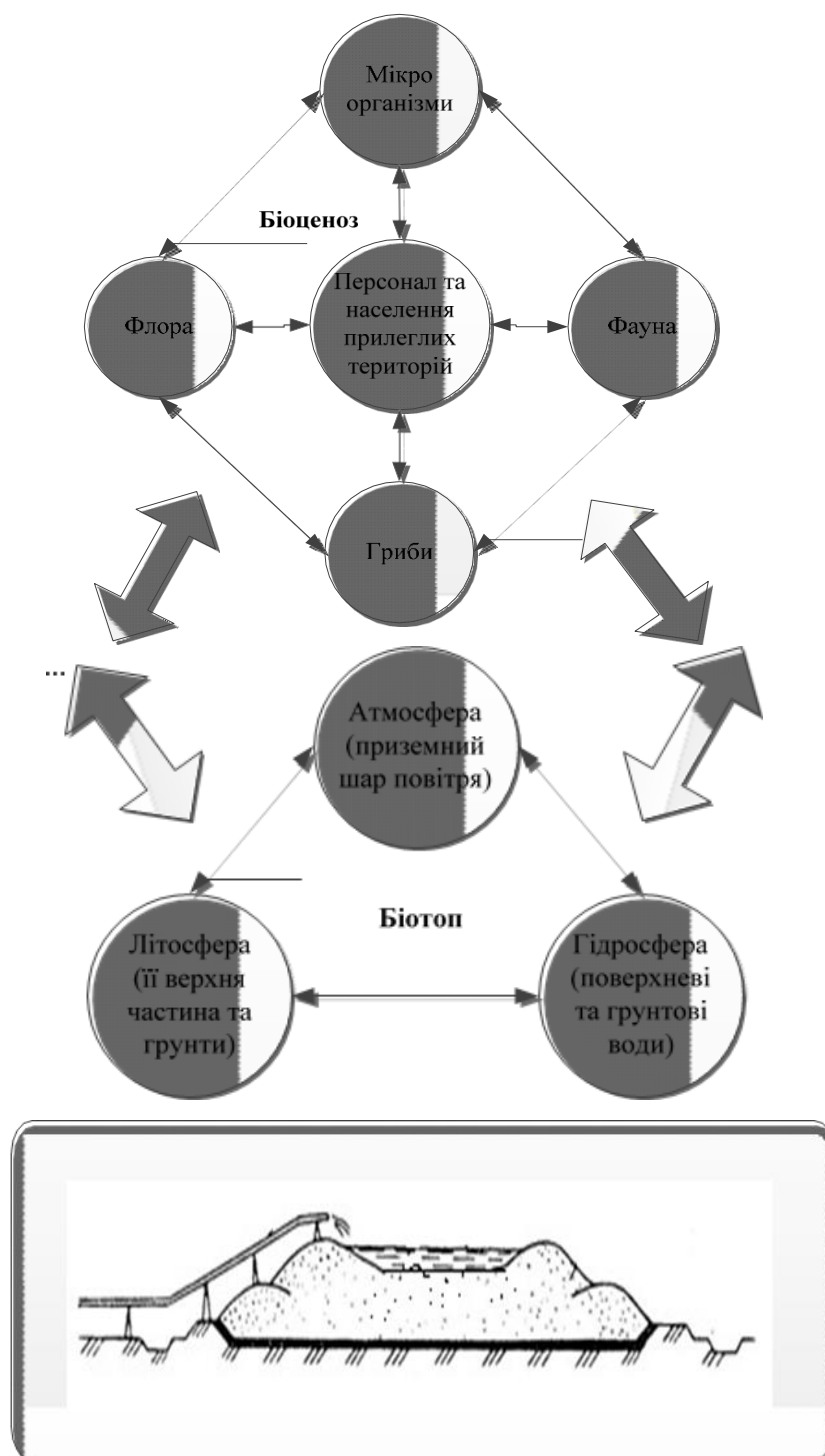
Мікро організми

Біоценоз

Флора

Персонал та населення прилеглих територій

Фауна

Гриби

...

Атмосфера (приземний шар повітря)

Біотоп

Літосфера (її верхня частина та грунти)

Гідросфера (поверхневі та грунтові води)